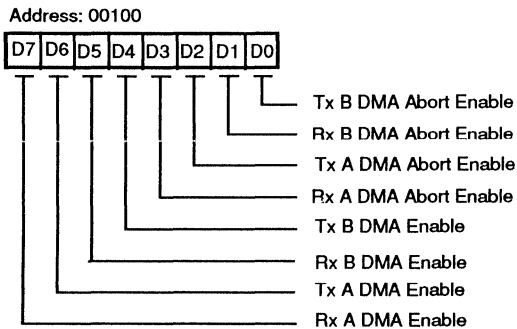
Address: 00100

| D7 | D6 | D5 | D4 | D3 | D2 | D1 | D0 |
|---|---|---|---|---|---|---|---|

Tx B DMA Abort Enable
Rx B DMA Abort Enable
Tx A DMA Abort Enable
Rx A DMA Abort Enable
Tx B DMA Enable
Rx B DMA Enable
Tx A DMA Enable
Rx A DMA Enable